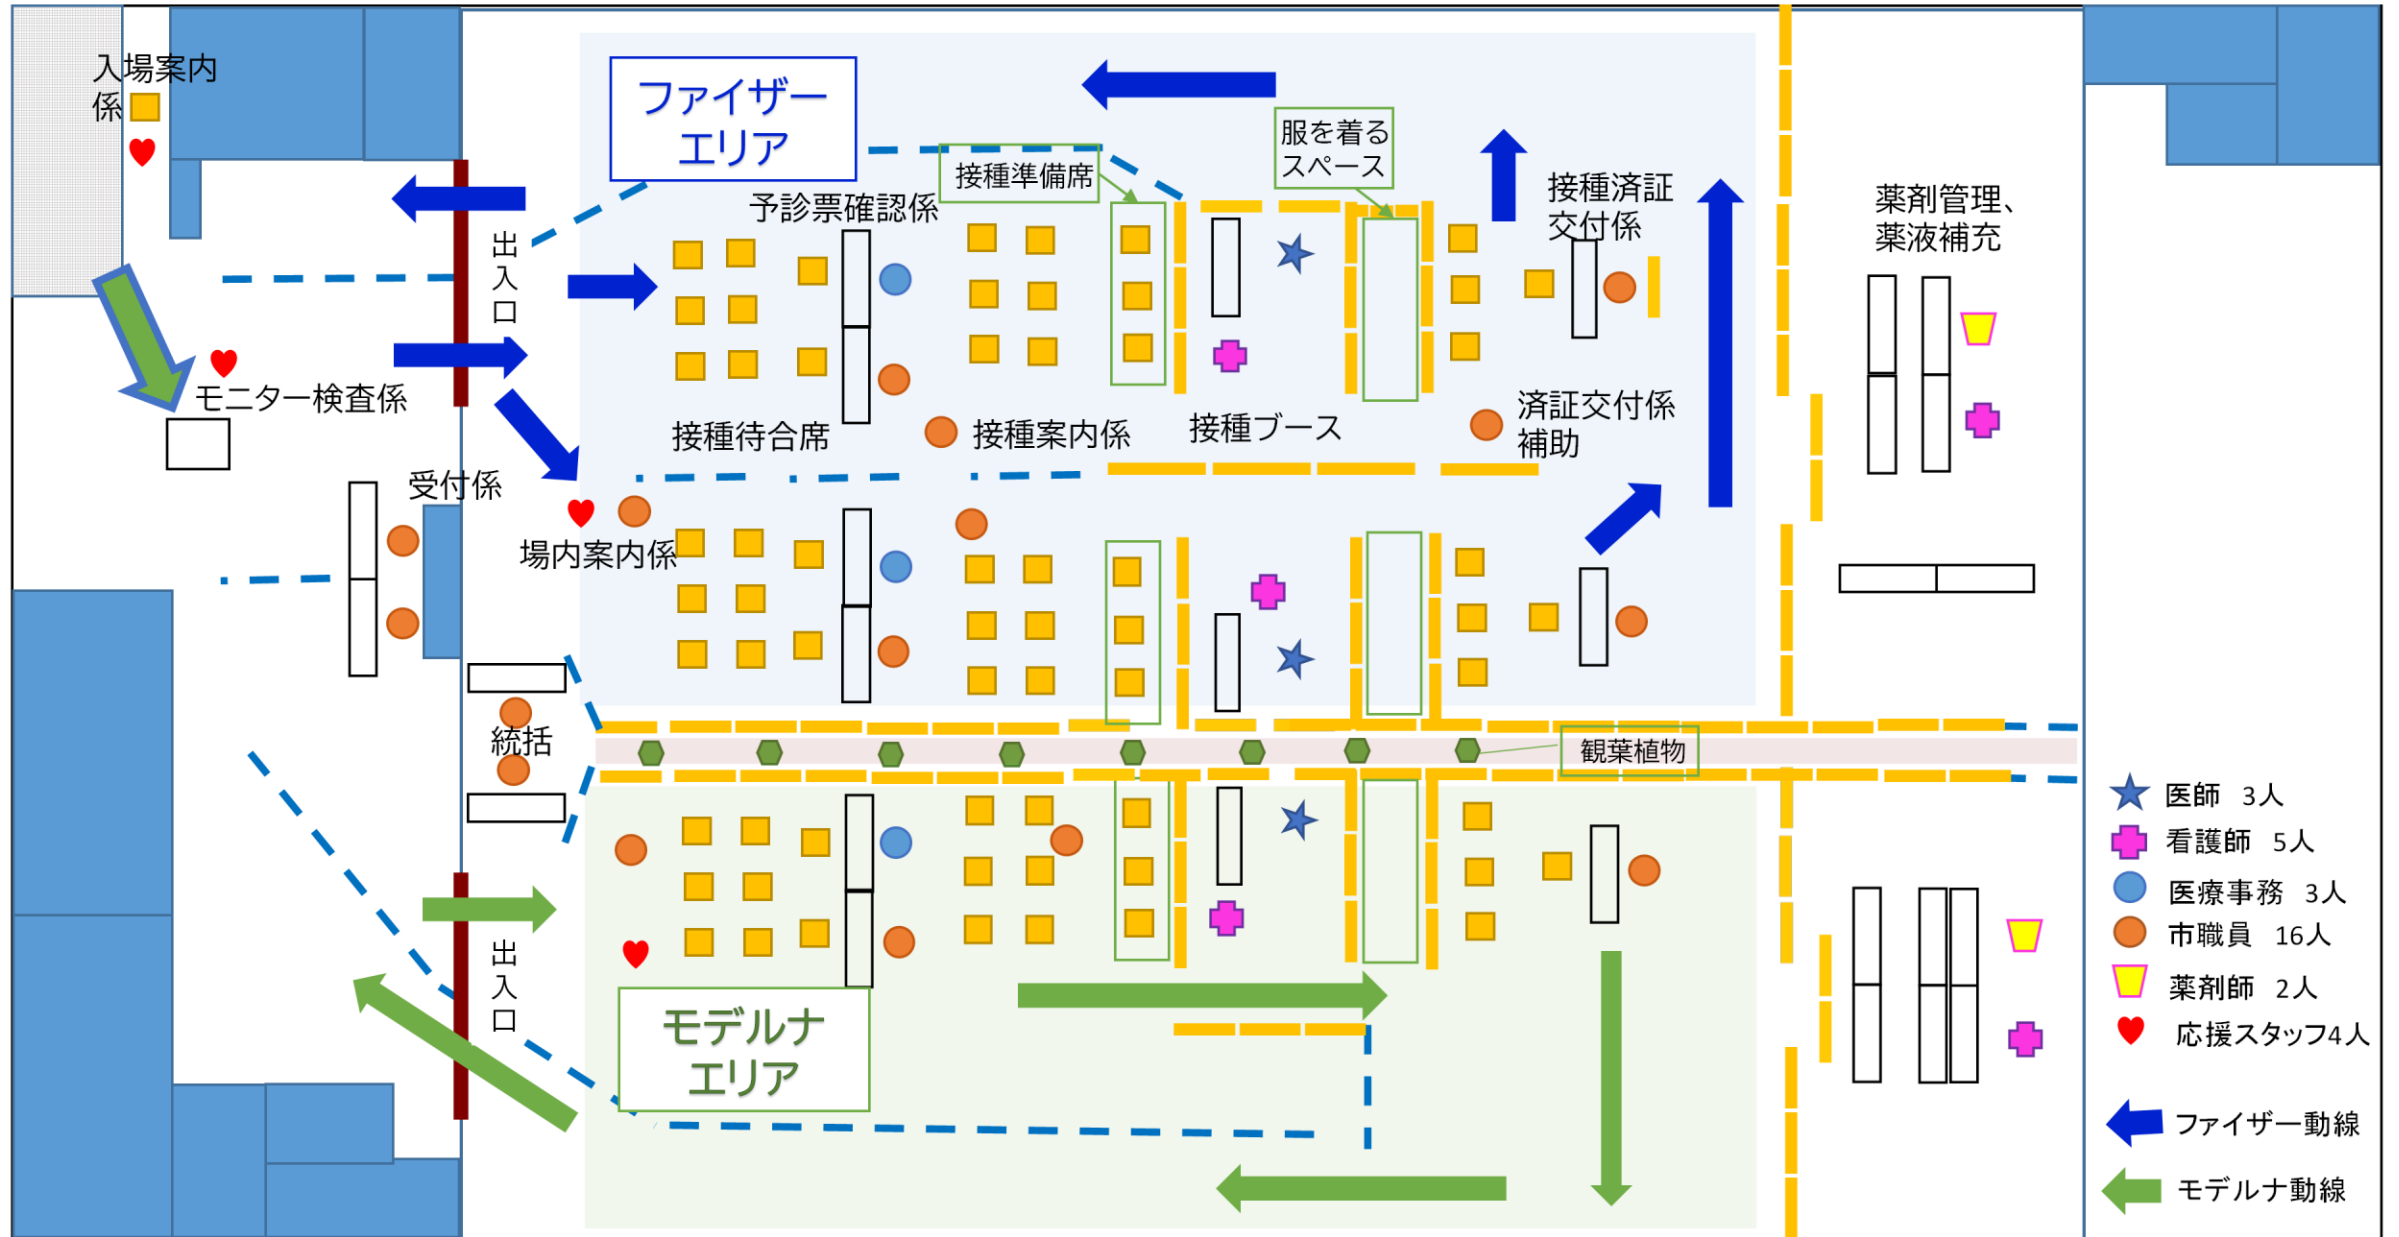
入場案内係

ファイザーエリア

接種準備席

服を着るスペース

接種済証交付係

薬剤管理、薬液補充

予診票確認係

出入口

モニター検査係

接種待合席

接種案内係

接種ブース

済証交付係補助

受付係

場内案内係

統括

観葉植物

出入口

モデルナエリア

医師 3人
看護師 5人
医療事務 3人
市職員 16人
薬剤師 2人
応援スタッフ4人

ファイザー動線
モデルナ動線